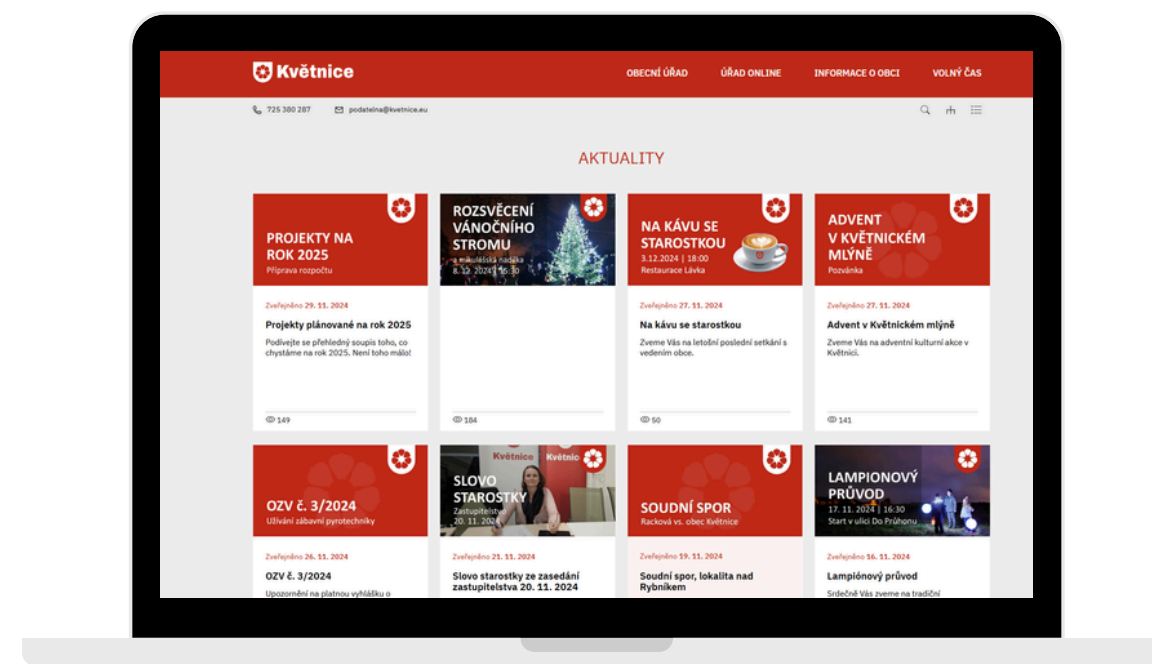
Květnice

OBECNÍ ÚŘAD ÚŘAD ONLINE INFORMACE O OBCI VOLNÝ ČAS

725 380 287 podatelna@kvetnice.eu

AKTUALITY

PROJEKTY NA ROK 2025
Příprava rozpočtu

Zveřejněno 29. 11. 2024

Projekty plánované na rok 2025

Podívejte se přehledný soupis toho, co chystáme na rok 2025. Není toho málo!

149

ROZSVĚCENÍ VÁNOČNÍHO STROMU
s mikulášská nadílka
8. 12. 2024 | 16:30

184

NA KÁVU SE STAROSTKOU
3.12.2024 | 18:00
Restaurace Lávka

Zveřejněno 27. 11. 2024

Na kávu se starostkou

Zveme Vás na letošní poslední setkání s vedením obce.

50

ADVENT V KVĚTNICKÉM MLÝNĚ
Pozvánka

Zveřejněno 27. 11. 2024

Advent v Květnickém mlýně

Zveme Vás na adventní kulturní akce v Květnici.

141

OZV č. 3/2024
Užívání zábavní pyrotechniky

Zveřejněno 26. 11. 2024

OZV č. 3/2024

Upozornění na platnou vyhlášku o

SLOVO STAROSTKY
Zastupitelstvo
20. 11. 2024

Zveřejněno 21. 11. 2024

Slovo starostky ze zasedání zastupitelstva 20. 11. 2024

SOUDNÍ SPOR
Racková vs. obec Květnice

Zveřejněno 19. 11. 2024

Soudní spor, lokalita nad Rybníkem

LAMPIONOVÝ PRŮVOD
17. 11. 2024 | 16:30
Start v ulici Do Průhonu

Zveřejněno 16. 11. 2024

Lampionový průvod

Srdečně Vás zveme na tradiční